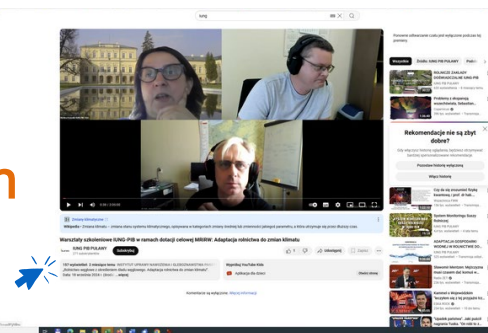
iung

Warsztaty szkoleniowe IUNG-PIB w ramach dotacji celowej MRiRW: Adaptacja rolnictwa do zmian klimatu

IUNG PIB PUŁAWY

Subskrybuj

Zmiana klimatu

Udostępnij

Pobierz

Klipy

Rekomendacje nie są zbyt dobre?

Pozostaw historię wyłączoną

Włącz historię

Wszystkie

Źródło: IUNG PIB PUŁAWY

Komentarze są wyłączone. Więcej informacji

BOLNICZE ZAKŁADY DOŚWIADCZALNE IUNG-PIB

Problemy z dostępną wodą

System Monitoringu Suszy Rolniczej

ADAPTACJA GOSPODARKI WODNEJ W ROLNICTWIE DO...

Kąpiel w Wojewódzkim

Ujęcia pałacowe